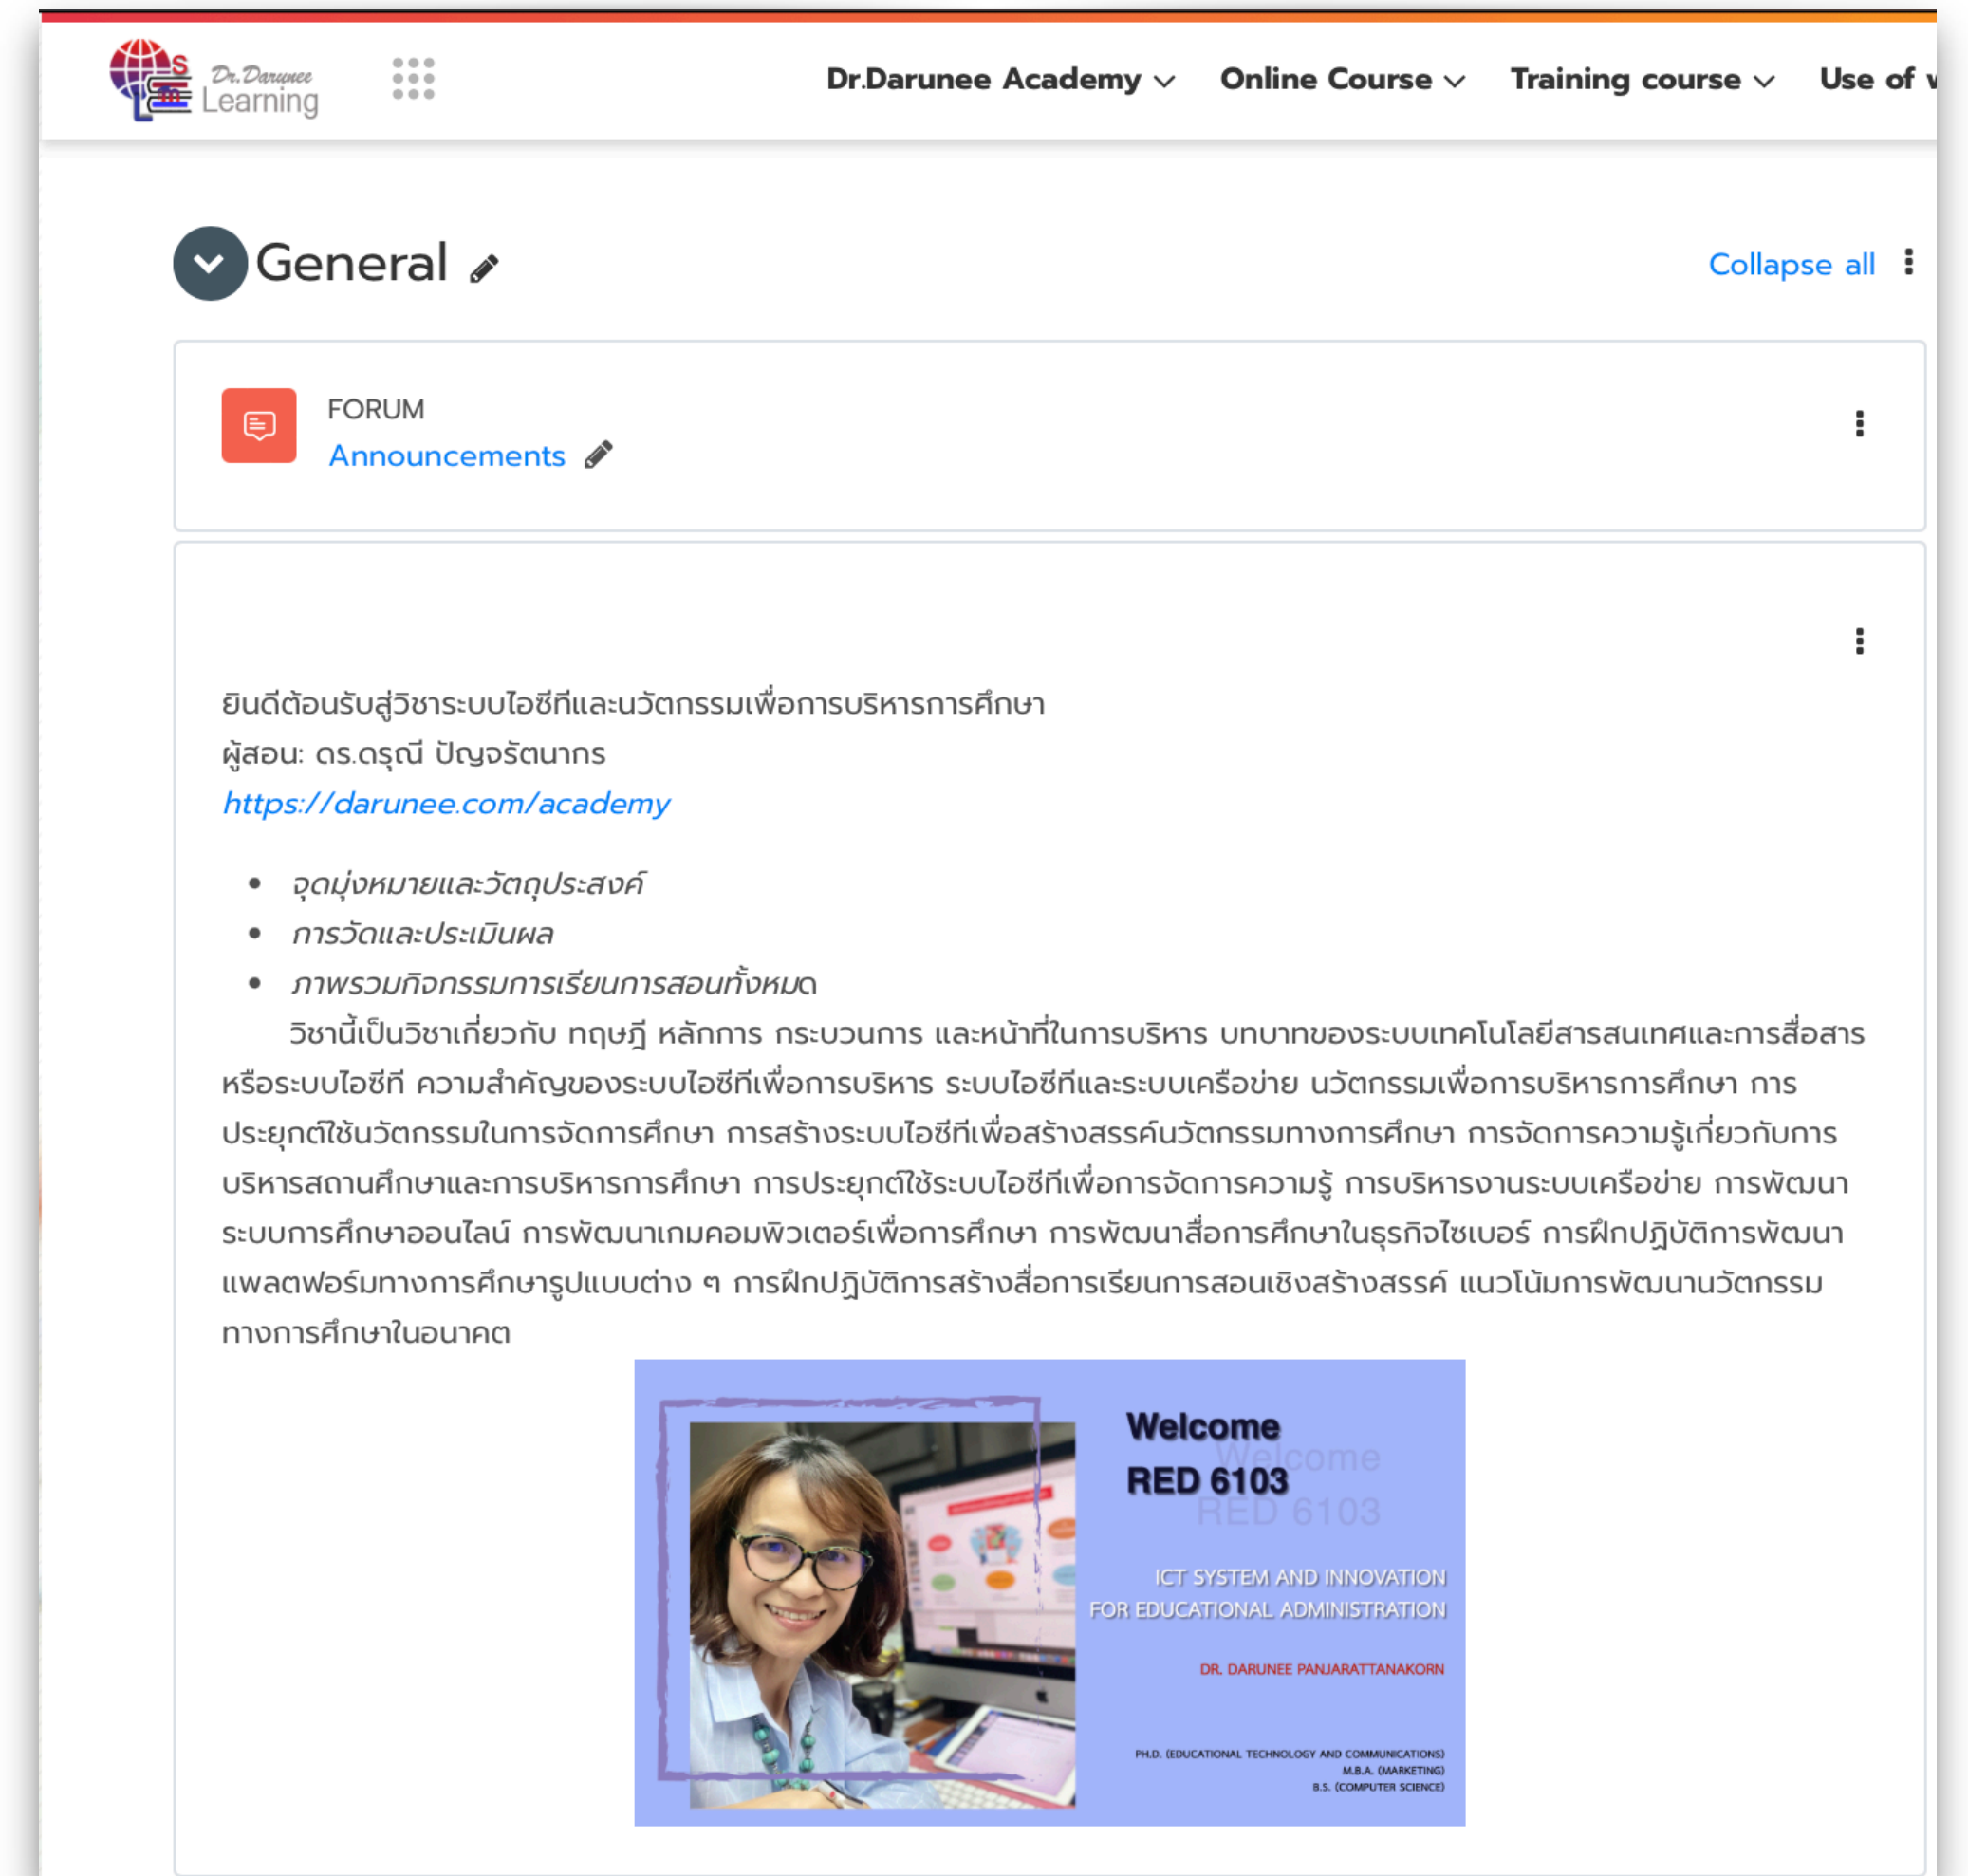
Dr.Darunee Learning

Dr.Darunee Academy Online Course Training course Use of v

General

Collapse all

FORUM
Announcements

ยินดีต้อนรับสู่วิชาระบบไอซีทีและนวัตกรรมเพื่อการบริหารการศึกษา
ผู้สอน: ดร.ดรุณี ปัญจรัตนากร
https://darunee.com/academy

- จุดมุ่งหมายและวัตถุประสงค์
- การวัดและประเมินผล
- ภาพรวมกิจกรรมการเรียนการสอนทั้งหมด

วิชานี้เป็นวิชาเกี่ยวกับ ทฤษฎี หลักการ กระบวนการ และหน้าที่ในการบริหาร บทบาทของระบบเทคโนโลยีสารสนเทศและการสื่อสาร หรือระบบไอซีที ความสำคัญของระบบไอซีทีเพื่อการบริหาร ระบบไอซีทีและระบบเครือข่าย นวัตกรรมเพื่อการบริหารการศึกษา การประยุกต์ใช้นวัตกรรมในการจัดการศึกษา การสร้างระบบไอซีทีเพื่อสร้างสรรค์นวัตกรรมทางการศึกษา การจัดการความรู้เกี่ยวกับการบริหารสถานศึกษาและการบริหารการศึกษา การประยุกต์ใช้ระบบไอซีทีเพื่อการจัดการความรู้ การบริหารงานระบบเครือข่าย การพัฒนาระบบการศึกษาออนไลน์ การพัฒนาเกมคอมพิวเตอร์เพื่อการศึกษา การพัฒนาสื่อการศึกษาในธุรกิจไซเบอร์ การฝึกปฏิบัติการพัฒนาแพลตฟอร์มทางการศึกษารูปแบบต่าง ๆ การฝึกปฏิบัติการสร้างสื่อการเรียนการสอนเชิงสร้างสรรค์ แนวโน้มการพัฒนานวัตกรรมทางการศึกษาในอนาคต

Welcome
RED 6103

ICT SYSTEM AND INNOVATION
FOR EDUCATIONAL ADMINISTRATION

DR. DARUNEE PANJARATTANAKORN

PH.D. (EDUCATIONAL TECHNOLOGY AND COMMUNICATIONS)
M.B.A. (MARKETING)
B.S. (COMPUTER SCIENCE)